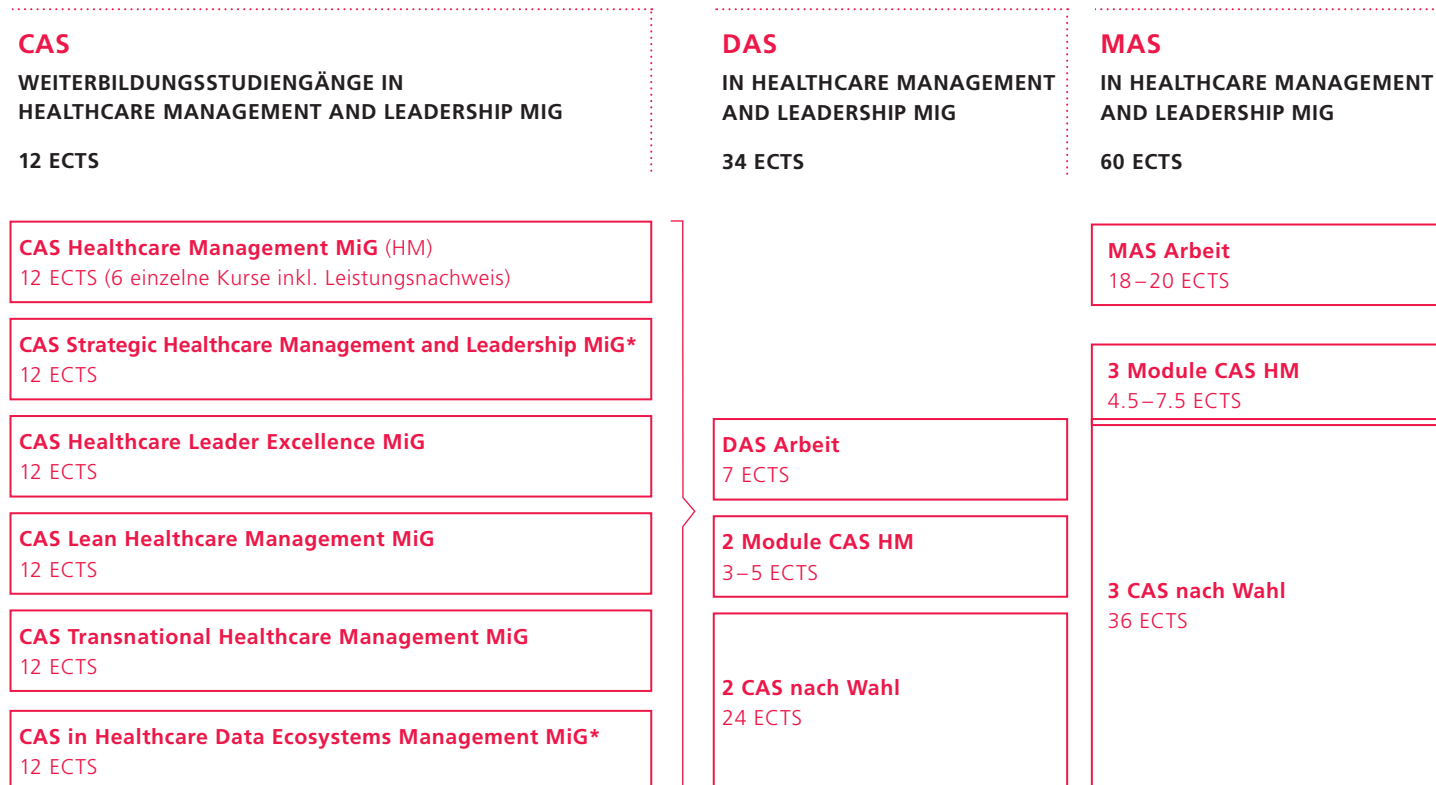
CAS
WEITERBILDUNGSSTUDIENGÄNGE IN HEALTHCARE MANAGEMENT AND LEADERSHIP MIG

12 ECTS

DAS
IN HEALTHCARE MANAGEMENT AND LEADERSHIP MIG

34 ECTS

MAS
IN HEALTHCARE MANAGEMENT AND LEADERSHIP MIG

60 ECTS

CAS Healthcare Management MiG (HM)
12 ECTS (6 einzelne Kurse inkl. Leistungsnachweis)

CAS Strategic Healthcare Management and Leadership MiG*
12 ECTS

CAS Healthcare Leader Excellence MiG
12 ECTS

CAS Lean Healthcare Management MiG
12 ECTS

CAS Transnational Healthcare Management MiG
12 ECTS

CAS in Healthcare Data Ecosystems Management MiG*
12 ECTS

DAS Arbeit
7 ECTS

2 Module CAS HM
3–5 ECTS

2 CAS nach Wahl
24 ECTS

MAS Arbeit
18–20 ECTS

3 Module CAS HM
4.5–7.5 ECTS

3 CAS nach Wahl
36 ECTS